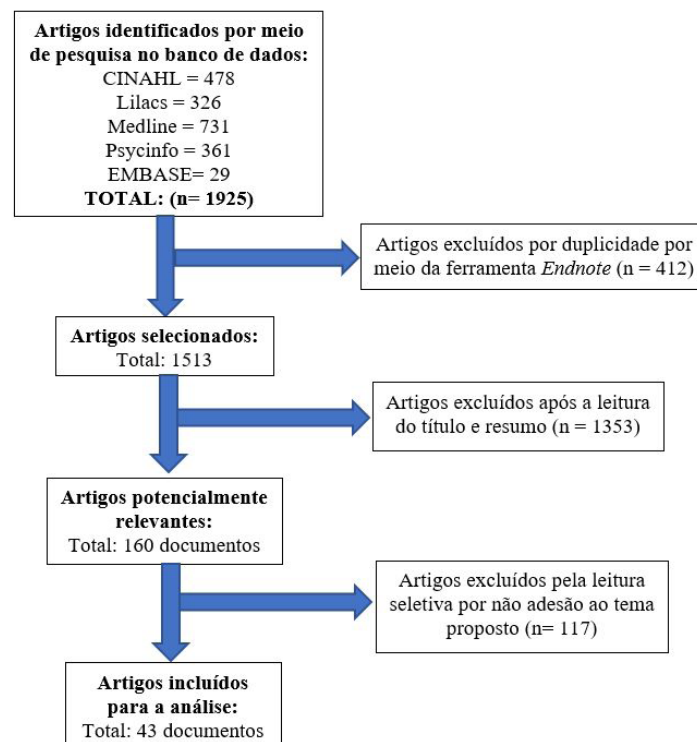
**Artigos identificados por meio de pesquisa no banco de dados:**
CINAHL = 478
Lilacs = 326
Medline = 731
Psycinfo = 361
EMBASE= 29
**TOTAL: (n= 1925)**

Artigos excluídos por duplicidade por meio da ferramenta *Endnote* (n = 412)

**Artigos selecionados:**
Total: 1513

Artigos excluídos após a leitura do título e resumo (n = 1353)

**Artigos potencialmente relevantes:**
Total: 160 documentos

Artigos excluídos pela leitura seletiva por não adesão ao tema proposto (n= 117)

**Artigos incluídos para a análise:**
Total: 43 documentos